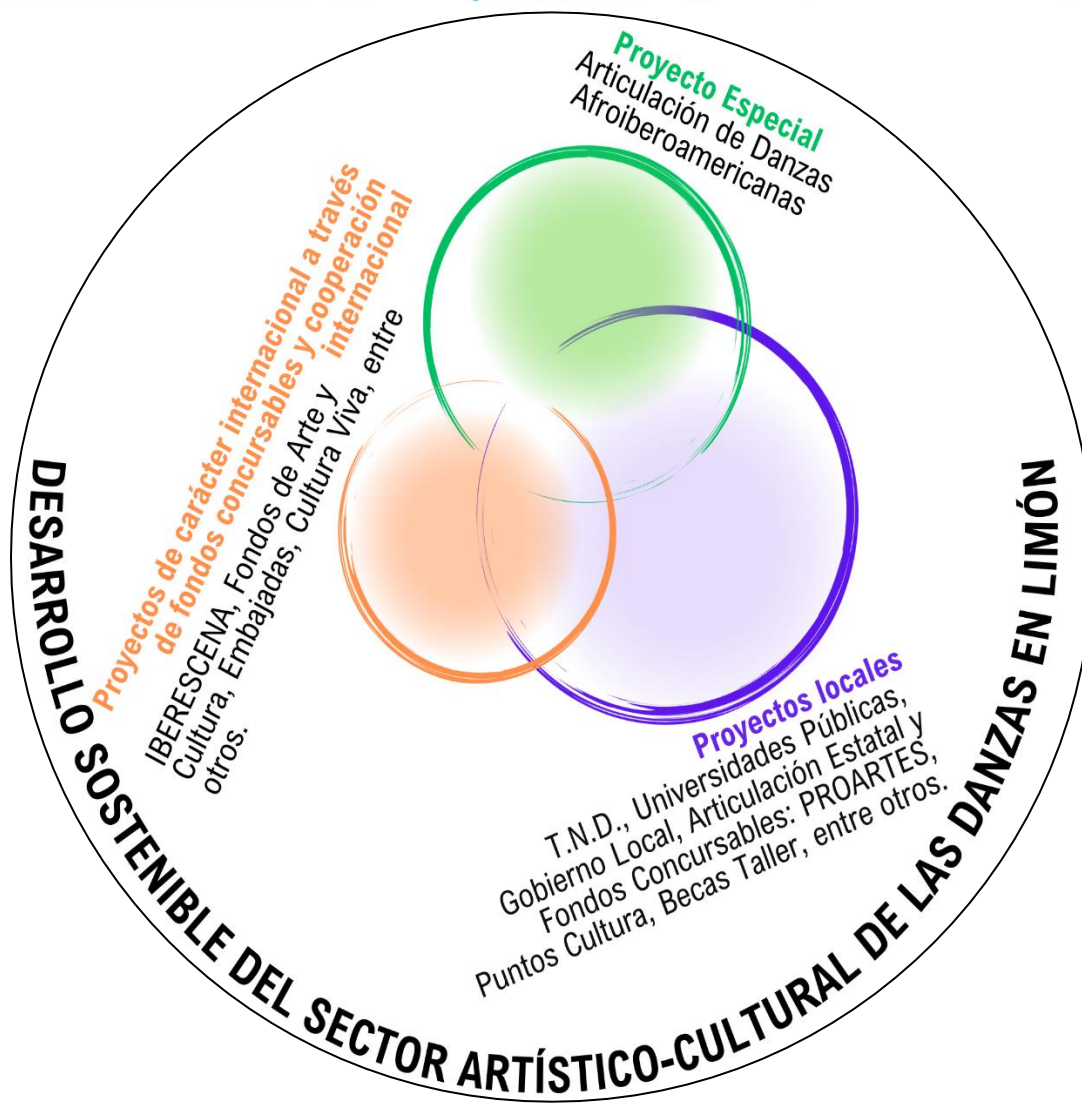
Proyecto Especial
Articulación de Danzas Afroiberoamericanas

Proyectos de carácter internacional a través de fondos concursables y cooperación internacional
IBERESCENA, Fondos de Arte y Cultura, Embajadas, Cultura Viva, entre otros.

Proyectos locales
T.N.D., Universidades Públicas, Gobierno Local, Articulación Estatal y Fondos Concursables: PROARTES, Puntos Cultura, Becas Taller, entre otros.

DESARROLLO SOSTENIBLE DEL SECTOR ARTÍSTICO-CULTURAL DE LAS DANZAS EN LIMÓN